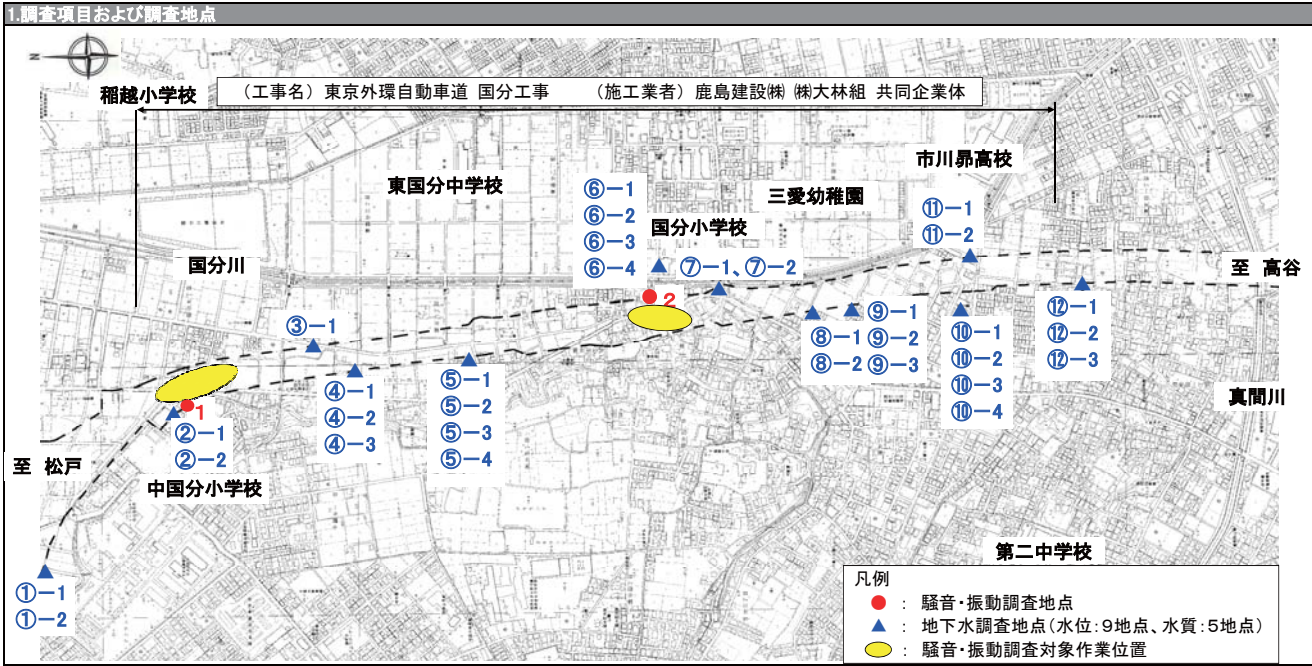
1.調査項目および調査地点

N

稲越小学校

（工事名）東京外環自動車道 国分工事　　（施工業者）鹿島建設㈱ ㈱大林組 共同企業体

市川昴高校

東国分中学校

⑥−1
⑥−2
⑥−3
⑥−4

三愛幼稚園

国分小学校

⑪−1
⑪−2

国分川

⑦−1、⑦−2

至 高谷

2

⑫−1
⑫−2
⑫−3

③−1

⑧−1
⑧−2

⑨−1
⑨−2
⑨−3

⑩−1
⑩−2
⑩−3
⑩−4

④−1
④−2
④−3

⑤−1
⑤−2
⑤−3
⑤−4

真間川

1

②−1
②−2

至 松戸

中国分小学校

第二中学校

①−1
①−2

凡例
● ： 騒音・振動調査地点
▲ ： 地下水調査地点（水位：9地点、水質：5地点）
： 騒音・振動調査対象作業位置